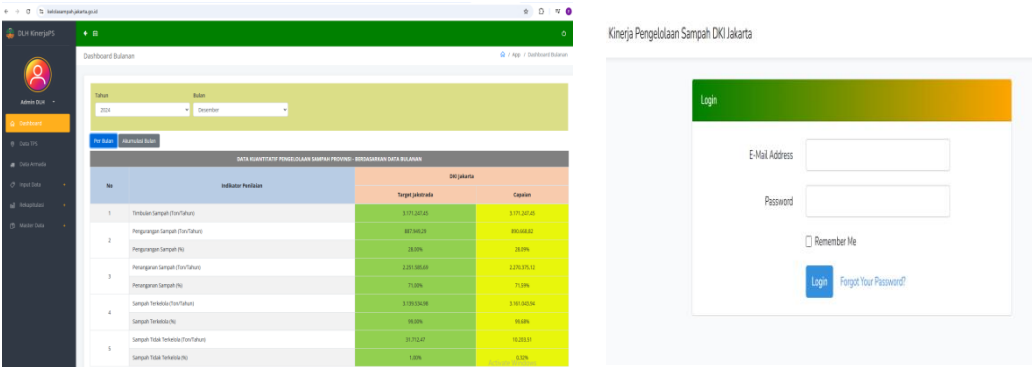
kelolasampah.jakarta.go.id

DLH KinerjaPS

Admin DLH

Dashboard

Data TPS

Data Armada

Input Data

Rekapitulasi

Master Data

Dashboard Bulanan

App / Dashboard Bulanan

Tahun
2024

Bulan
Desember

Per Bulan | Akumulasi Bulan

DATA KUANTITATIF PENGELOLAAN SAMPAH PROVINSI - BERDASARKAN DATA BULANAN

| No | Indikator Penilaian | DKI Jakarta Target Jakstrada | DKI Jakarta Capaian |
|---|---|---|---|
| 1 | Timbulan Sampah (Ton/Tahun) | 3.171.247,45 | 3.171.247,45 |
| 2 | Pengurangan Sampah (Ton/Tahun) | 887.949,29 | 890.668,82 |
| | Pengurangan Sampah (%) | 28,00% | 28,09% |
| 3 | Penanganan Sampah (Ton/Tahun) | 2.251.585,69 | 2.270.375,12 |
| | Penanganan Sampah (%) | 71,00% | 71,59% |
| 4 | Sampah Terkelola (Ton/Tahun) | 3.139.534,98 | 3.161.043,94 |
| | Sampah Terkelola (%) | 99,00% | 99,68% |
| 5 | Sampah Tidak Terkelola (Ton/Tahun) | 31.712,47 | 10.203,51 |
| | Sampah Tidak Terkelola (%) | 1,00% | 0,32% |

Kinerja Pengelolaan Sampah DKI Jakarta

Login

E-Mail Address

Password

Remember Me

Login

Forgot Your Password?